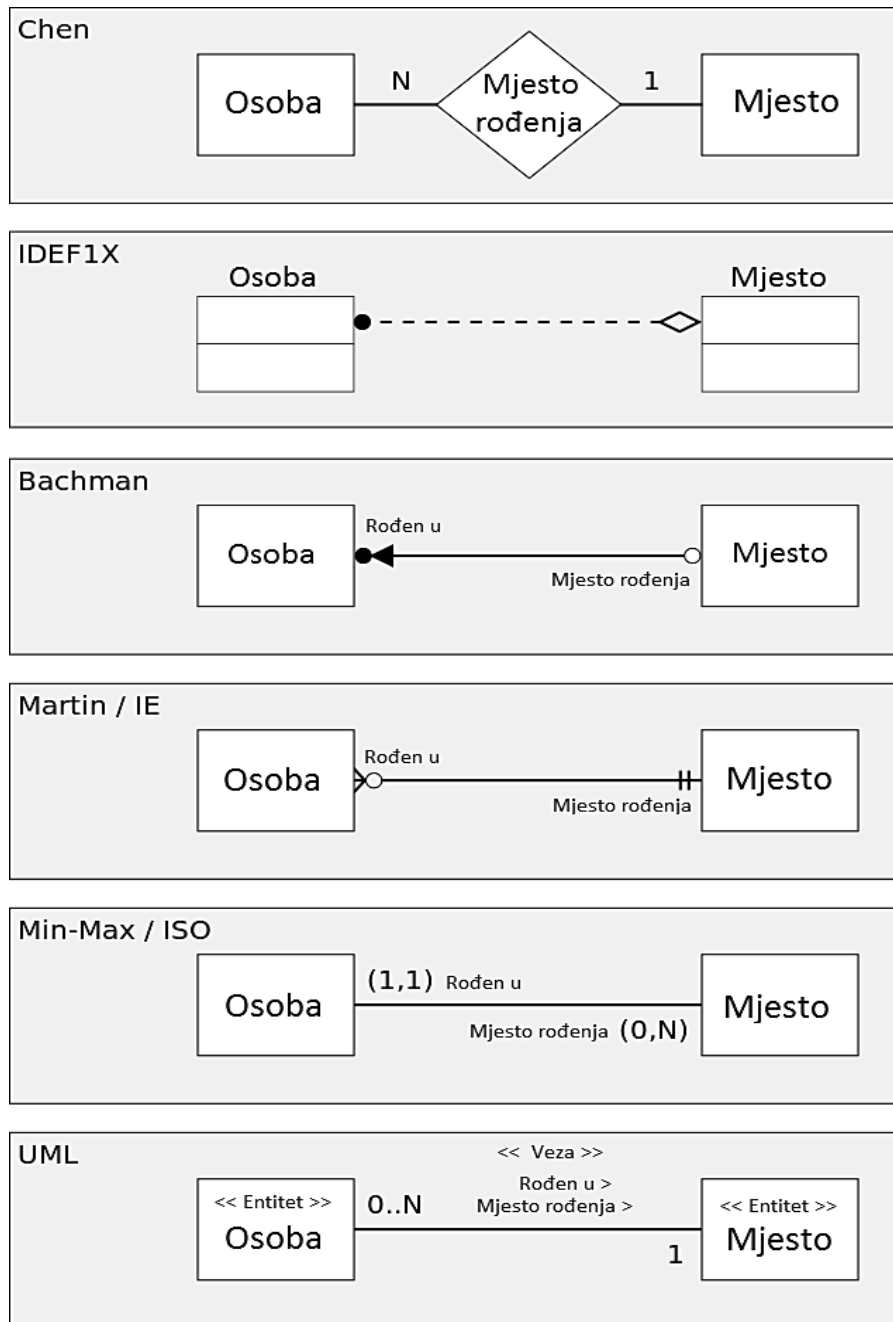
Chen

Osoba N Mjesto rođenja 1 Mjesto

IDEF1X

Osoba Mjesto

Bachman

Rođen u

Osoba Mjesto

Mjesto rođenja

Martin / IE

Rođen u

Osoba Mjesto

Mjesto rođenja

Min-Max / ISO

(1,1) Rođen u

Osoba Mjesto

Mjesto rođenja (0,N)

UML

<< Veza >>

Rođen u >
Mjesto rođenja >

<< Entitet >>
Osoba

0..N

1

<< Entitet >>
Mjesto